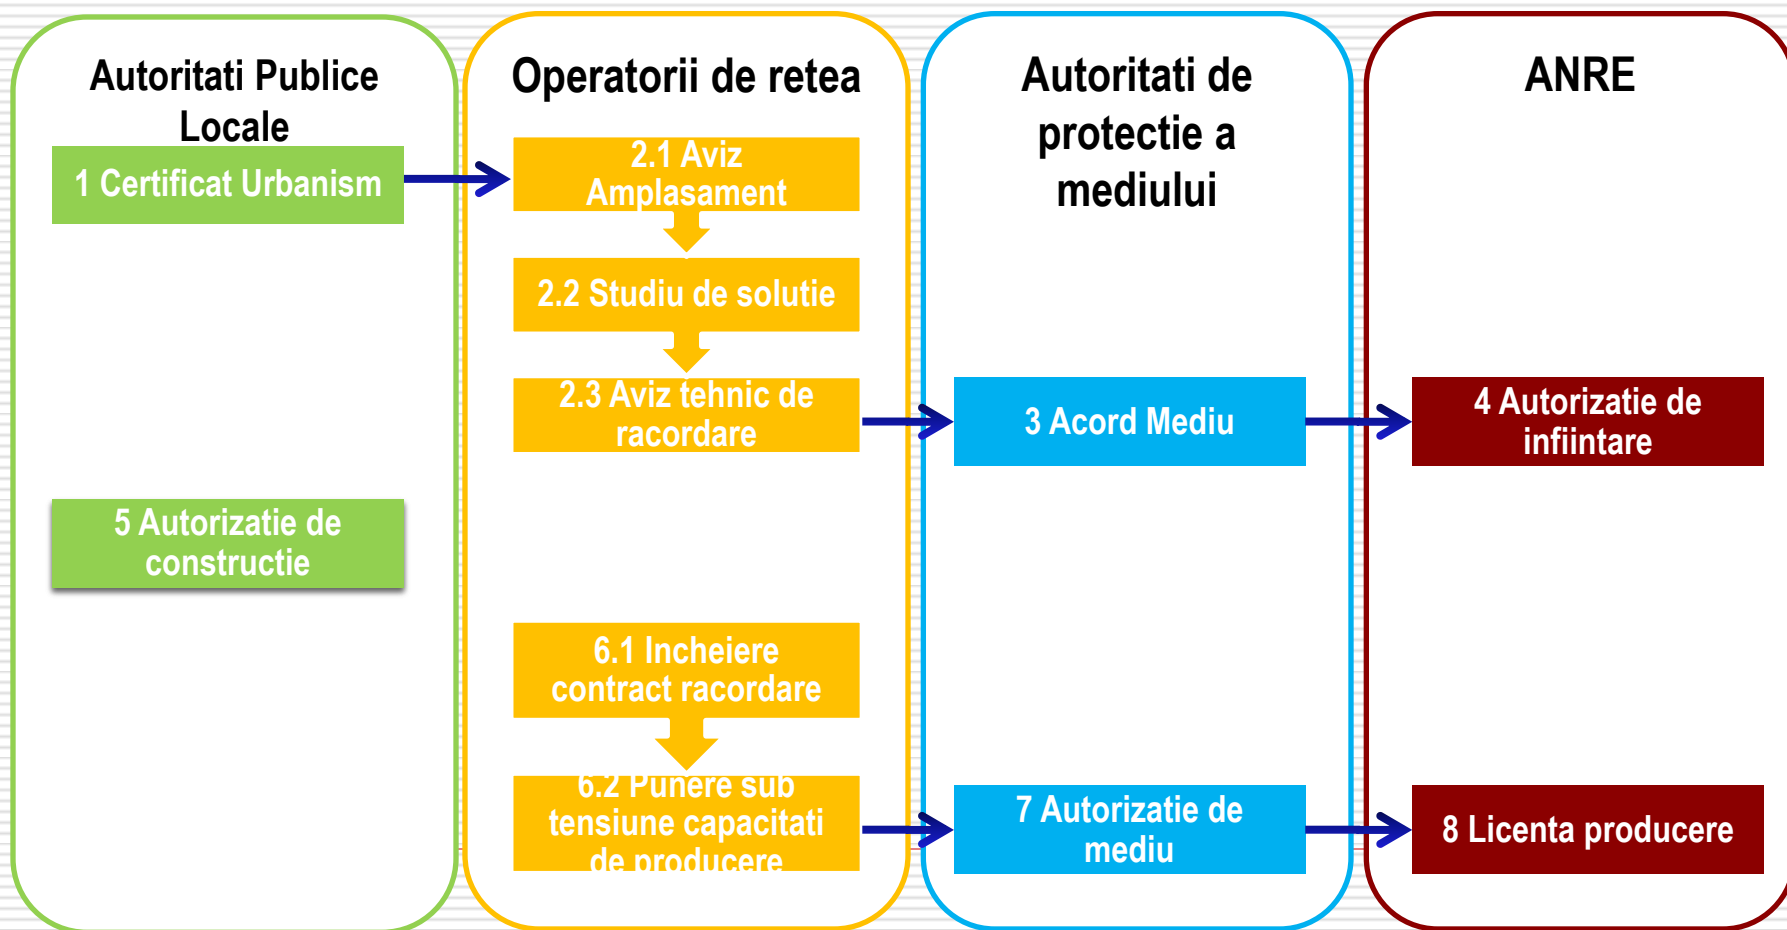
Autoritati Publice Locale

1 Certificat Urbanism

5 Autorizatie de constructie

Operatorii de retea

2.1 Aviz Amplasament

2.2 Studiu de solutie

2.3 Aviz tehnic de racordare

6.1 Incheiere contract racordare

6.2 Punere sub tensiune capacitati de producere

Autoritati de protectie a mediului

3 Acord Mediu

7 Autorizatie de mediu

ANRE

4 Autorizatie de infiintare

8 Licenta producere